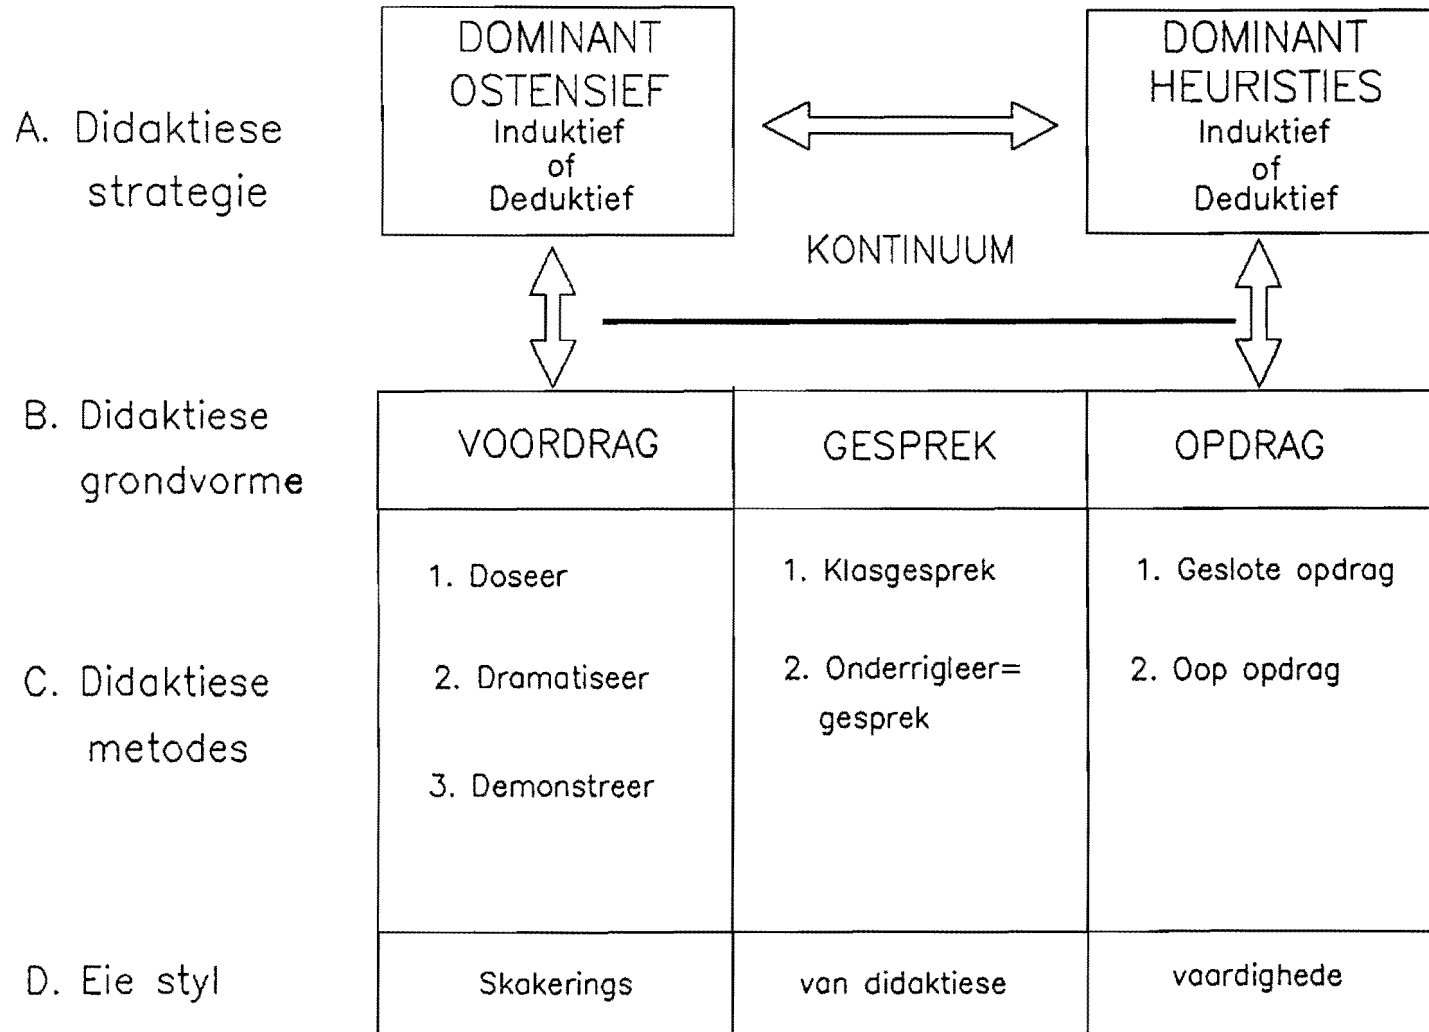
A. Didaktiese strategie

DOMINANT OSTENSIEF
Induktief of Deduktief

DOMINANT HEURISTIES
Induktief of Deduktief

KONTINUUM

B. Didaktiese grondvorme

| VOORDRAG | GESPREK | OPDRAG |
|---|---|---|
| 1. Doseer<br>2. Dramatiseer<br>3. Demonstreer | 1. Klasgesprek<br>2. Onderrigleer= gesprek | 1. Geslote opdrag<br>2. Oop opdrag |
| Skakerings | van didaktiese | vaardighede |

C. Didaktiese metodes

D. Eie styl